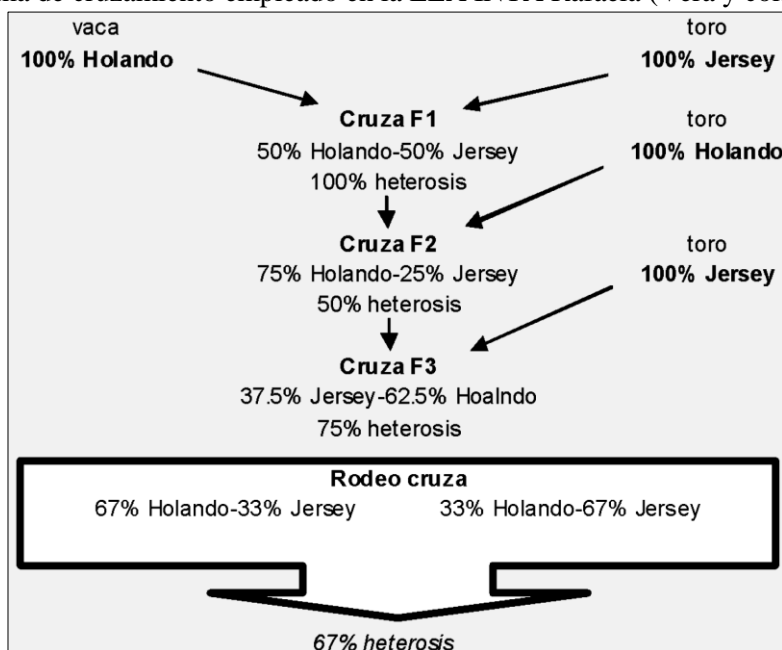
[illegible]a de cruzamiento empleado en la EEA INTA Rafaela (Vera y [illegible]

vaca
100% Holando

toro
100% Jersey

Cruza F1
50% Holando-50% Jersey
100% heterosis

toro
100% Holando

Cruza F2
75% Holando-25% Jersey
50% heterosis

toro
100% Jersey

Cruza F3
37.5% Jersey-62.5% Hoalndo
75% heterosis

Rodeo cruza
67% Holando-33% Jersey
33% Holando-67% Jersey

67% heterosis